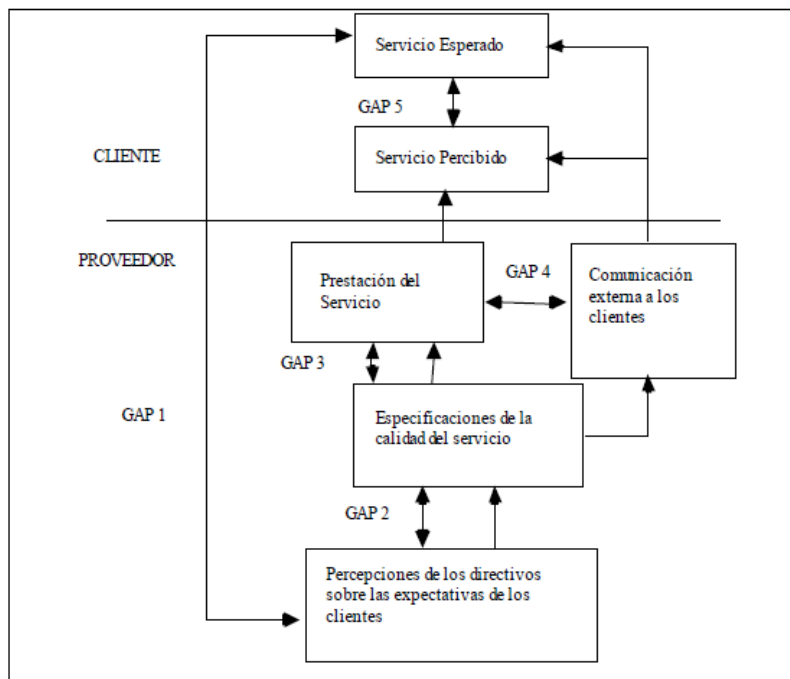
Servicio Esperado

GAP 5

CLIENTE

Servicio Percibido

PROVEEDOR

Prestación del Servicio

GAP 4

Comunicación externa a los clientes

GAP 3

GAP 1

Especificaciones de la calidad del servicio

GAP 2

Percepciones de los directivos sobre las expectativas de los clientes